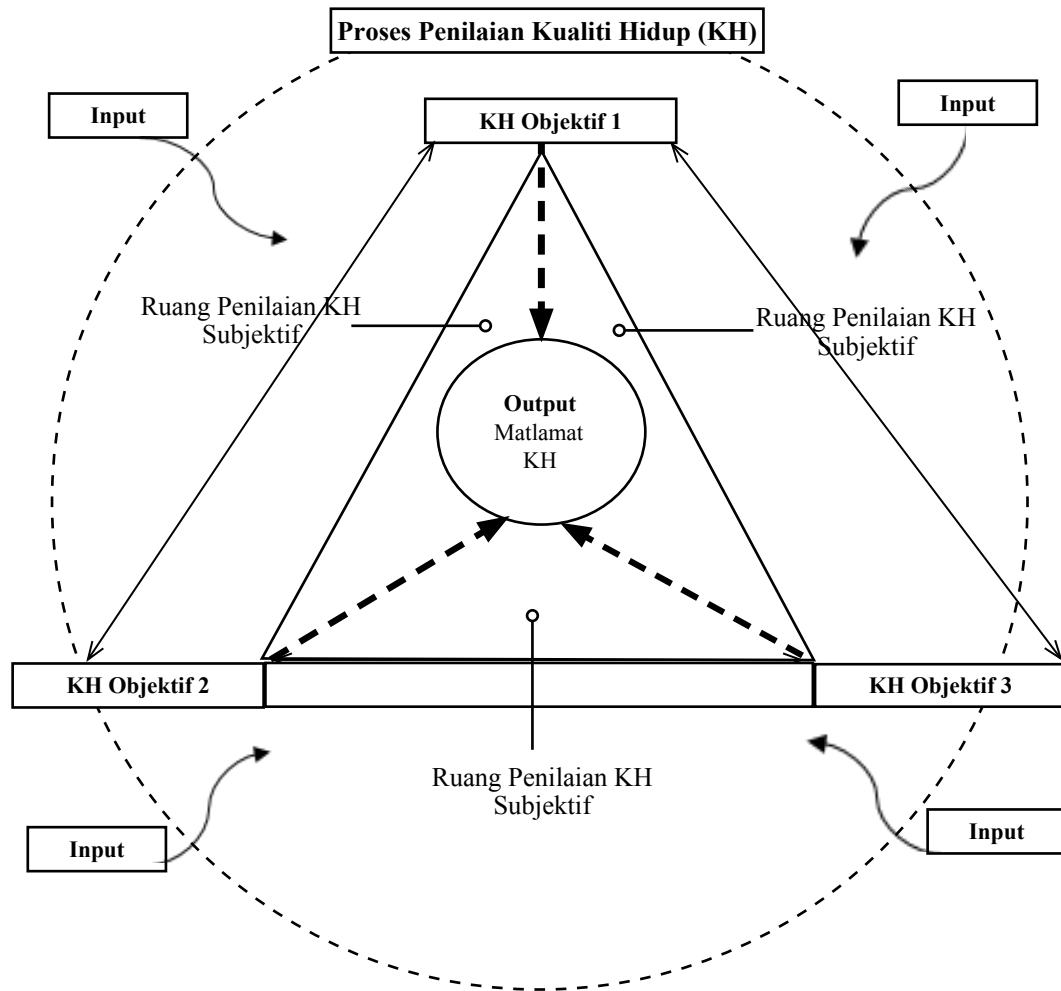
Proses Penilaian Kualiti Hidup (KH)

Input

KH Objektif 1

Input

Ruang Penilaian KH Subjektif

Ruang Penilaian KH Subjektif

Output
Matlamat KH

KH Objektif 2

KH Objektif 3

Ruang Penilaian KH Subjektif

Input

Input